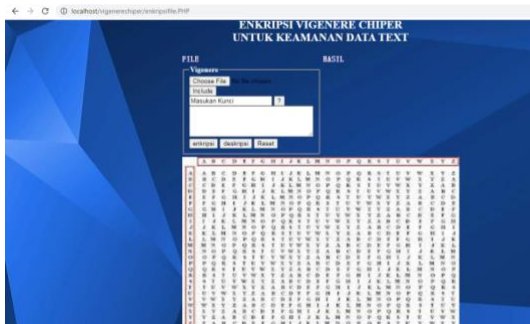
localhost/vigenerechiper/enkripsifile.PHP

ENKRIPSI VIGENERE CHIPER
UNTUK KEAMANAN DATA TEXT

FILE

HASIL

Vigenere

Choose File No file chosen

Include

Masukan Kunci

?

enkripsi deskripsi Reset

| | A | B | C | D | E | F | G | H | I | J | K | L | M | N | O | P | Q | R | S | T | U | V | W | X | Y | Z |
|---|---|---|---|---|---|---|---|---|---|---|---|---|---|---|---|---|---|---|---|---|---|---|---|---|---|---|
| A | A | B | C | D | E | F | G | H | I | J | K | L | M | N | O | P | Q | R | S | T | U | V | W | X | Y | Z |
| B | B | C | D | E | F | G | H | I | J | K | L | M | N | O | P | Q | R | S | T | U | V | W | X | Y | Z | A |
| C | C | D | E | F | G | H | I | J | K | L | M | N | O | P | Q | R | S | T | U | V | W | X | Y | Z | A | B |
| D | D | E | F | G | H | I | J | K | L | M | N | O | P | Q | R | S | T | U | V | W | X | Y | Z | A | B | C |
| E | E | F | G | H | I | J | K | L | M | N | O | P | Q | R | S | T | U | V | W | X | Y | Z | A | B | C | D |
| F | F | G | H | I | J | K | L | M | N | O | P | Q | R | S | T | U | V | W | X | Y | Z | A | B | C | D | E |
| G | G | H | I | J | K | L | M | N | O | P | Q | R | S | T | U | V | W | X | Y | Z | A | B | C | D | E | F |
| H | H | I | J | K | L | M | N | O | P | Q | R | S | T | U | V | W | X | Y | Z | A | B | C | D | E | F | G |
| I | I | J | K | L | M | N | O | P | Q | R | S | T | U | V | W | X | Y | Z | A | B | C | D | E | F | G | H |
| J | J | K | L | M | N | O | P | Q | R | S | T | U | V | W | X | Y | Z | A | B | C | D | E | F | G | H | I |
| K | K | L | M | N | O | P | Q | R | S | T | U | V | W | X | Y | Z | A | B | C | D | E | F | G | H | I | J |
| L | L | M | N | O | P | Q | R | S | T | U | V | W | X | Y | Z | A | B | C | D | E | F | G | H | I | J | K |
| M | M | N | O | P | Q | R | S | T | U | V | W | X | Y | Z | A | B | C | D | E | F | G | H | I | J | K | L |
| N | N | O | P | Q | R | S | T | U | V | W | X | Y | Z | A | B | C | D | E | F | G | H | I | J | K | L | M |
| O | O | P | Q | R | S | T | U | V | W | X | Y | Z | A | B | C | D | E | F | G | H | I | J | K | L | M | N |
| P | P | Q | R | S | T | U | V | W | X | Y | Z | A | B | C | D | E | F | G | H | I | J | K | L | M | N | O |
| Q | Q | R | S | T | U | V | W | X | Y | Z | A | B | C | D | E | F | G | H | I | J | K | L | M | N | O | P |
| R | R | S | T | U | V | W | X | Y | Z | A | B | C | D | E | F | G | H | I | J | K | L | M | N | O | P | Q |
| S | S | T | U | V | W | X | Y | Z | A | B | C | D | E | F | G | H | I | J | K | L | M | N | O | P | Q | R |
| T | T | U | V | W | X | Y | Z | A | B | C | D | E | F | G | H | I | J | K | L | M | N | O | P | Q | R | S |
| U | U | V | W | X | Y | Z | A | B | C | D | E | F | G | H | I | J | K | L | M | N | O | P | Q | R | S | T |
| V | V | W | X | Y | Z | A | B | C | D | E | F | G | H | I | J | K | L | M | N | O | P | Q | R | S | T | U |
| W | W | X | Y | Z | A | B | C | D | E | F | G | H | I | J | K | L | M | N | O | P | Q | R | S | T | U | V |
| X | X | Y | Z | A | B | C | D | E | F | G | H | I | J | K | L | M | N | O | P | Q | R | S | T | U | V | W |
| Y | Y | Z | A | B | C | D | E | F | G | H | I | J | K | L | M | N | O | P | Q | R | S | T | U | V | W | X |
| Z | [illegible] |